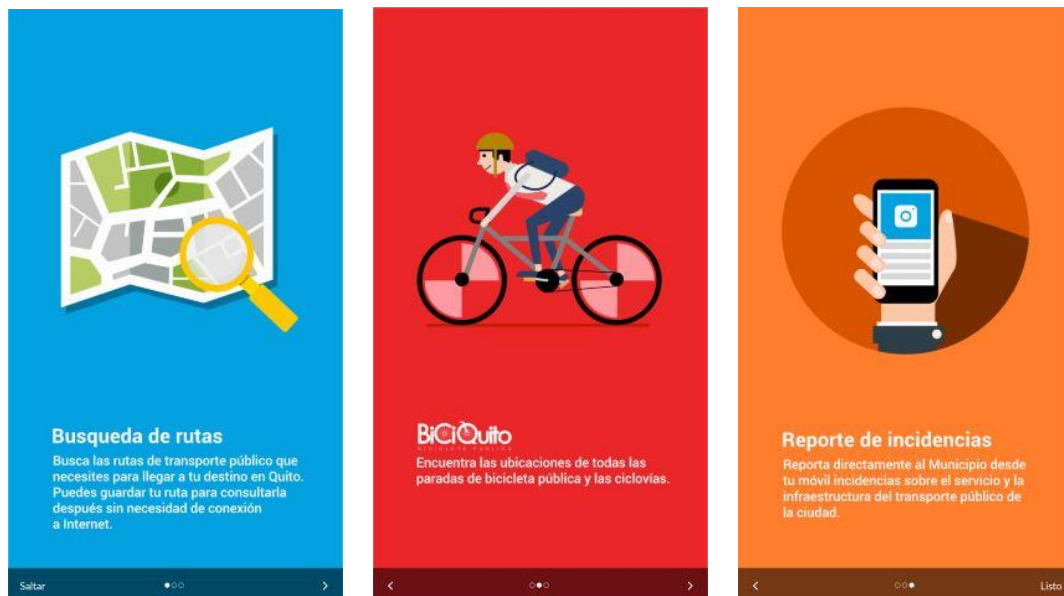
Busqueda de rutas

Busca las rutas de transporte público que necesites para llegar a tu destino en Quito. Puedes guardar tu ruta para consultarla después sin necesidad de conexión a Internet.

Saltar ●○○ >

BiCiQuito
BICICLETA PÚBLICA

Encuentra las ubicaciones de todas las paradas de bicicleta pública y las ciclovías.

< ○●○ >

Reporte de incidencias

Reporta directamente al Municipio desde tu móvil incidencias sobre el servicio y la infraestructura del transporte público de la ciudad.

< ○○● Listo